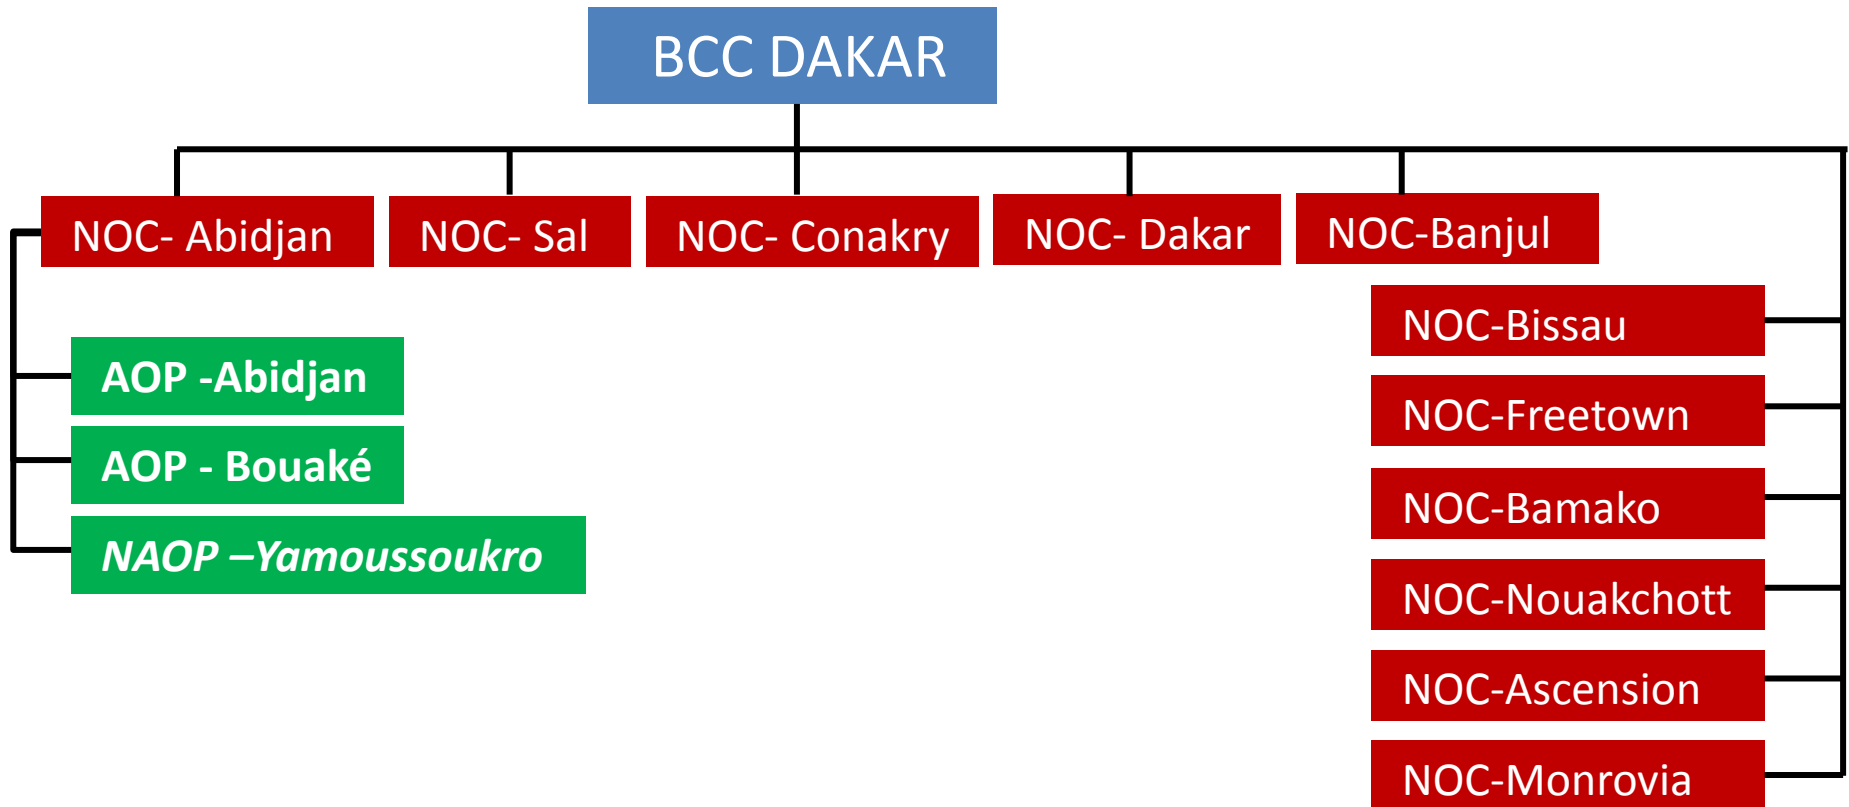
BCC DAKAR

NOC- Abidjan

NOC- Sal

NOC- Conakry

NOC- Dakar

NOC-Banjul

AOP -Abidjan

AOP - Bouaké

NAOP –Yamoussoukro

NOC-Bissau

NOC-Freetown

NOC-Bamako

NOC-Nouakchott

NOC-Ascension

NOC-Monrovia